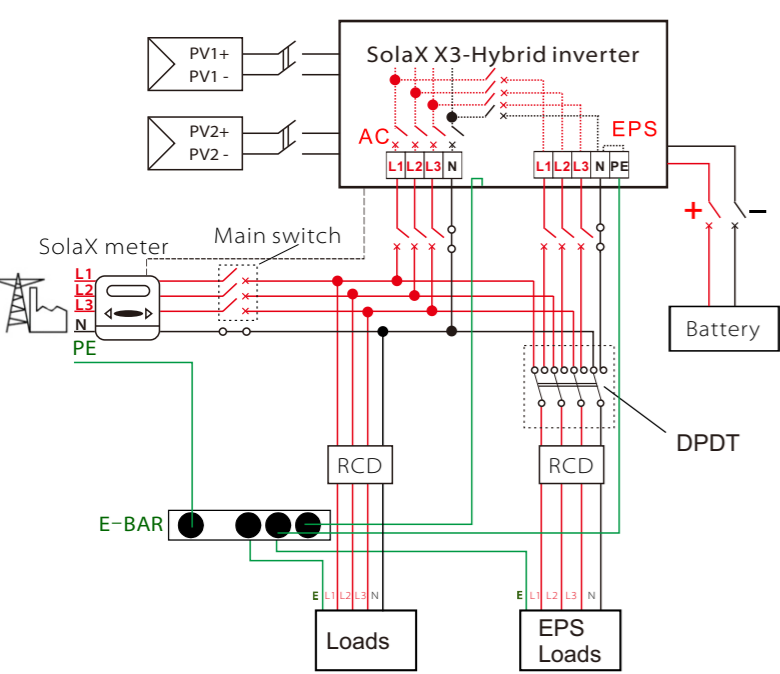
SolaX X3-Hybrid inverter

PV1+
PV1 -

PV2+
PV2 -

AC

L1 L2 L3 N

EPS

L1 L2 L3 N PE

+ −

Battery

SolaX meter

Main switch

L1
L2
L3
N
PE

DPDT

RCD

RCD

E-BAR

E L1 L2 L3 N

E L1 L2 L3 N

Loads

EPS Loads